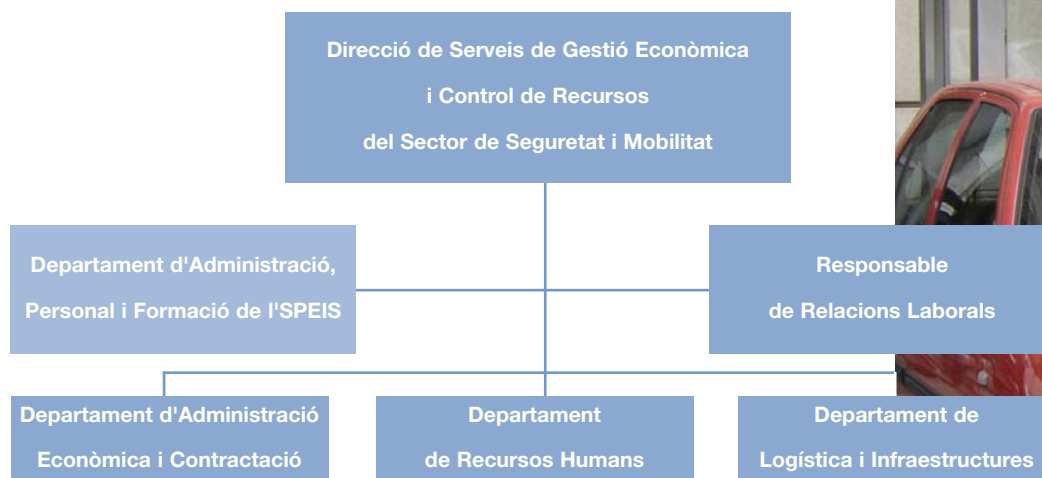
Direcció de Serveis de Gestió Econòmica
i Control de Recursos
del Sector de Seguretat i Mobilitat

Departament d'Administració,
Personal i Formació de l'SPEIS

Responsable
de Relacions Laborals

Departament d'Administració
Econòmica i Contractació

Departament
de Recursos Humans

Departament de
Logística i Infraestructures